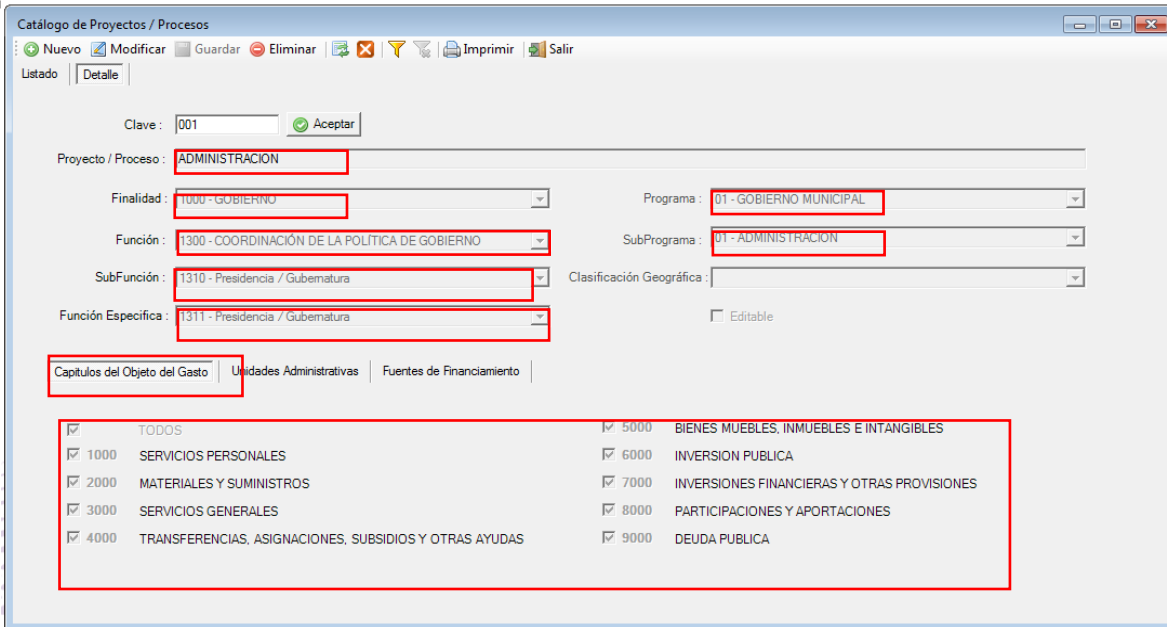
Catálogo de Proyectos / Procesos

Nuevo Modificar Guardar Eliminar Imprimir Salir

Listado Detalle

Clave : 001 Aceptar

Proyecto / Proceso : ADMINISTRACION

Finalidad : 1000 - GOBIERNO

Programa : 01 - GOBIERNO MUNICIPAL

Función : 1300 - COORDINACIÓN DE LA POLÍTICA DE GOBIERNO

SubPrograma : 01 - ADMINISTRACION

SubFunción : 1310 - Presidencia / Gubernatura

Clasificación Geográfica :

Función Especifica : 1311 - Presidencia / Gubernatura

Editable

Capitulos del Objeto del Gasto Unidades Administrativas Fuentes de Financiamiento

TODOS
1000 SERVICIOS PERSONALES
2000 MATERIALES Y SUMINISTROS
3000 SERVICIOS GENERALES
4000 TRANSFERENCIAS, ASIGNACIONES, SUBSIDIOS Y OTRAS AYUDAS

5000 BIENES MUEBLES, INMUEBLES E INTANGIBLES
6000 INVERSION PUBLICA
7000 INVERSIONES FINANCIERAS Y OTRAS PROVISIONES
8000 PARTICIPACIONES Y APORTACIONES
9000 DEUDA PUBLICA